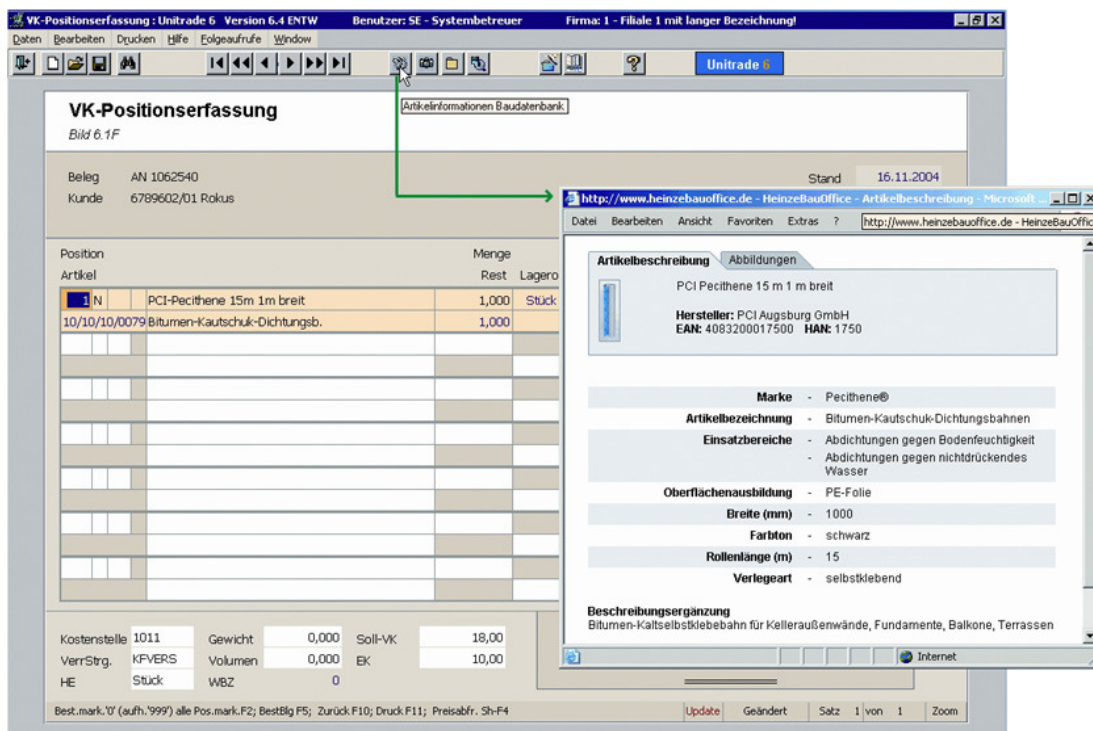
VK-Positionserfassung : Unitrade 6 Version 6.4 ENTW Benutzer: SE - Systembetreuer Firma: 1 - Filiale 1 mit langer Bezeichnung!

Daten Bearbeiten Drucken Hilfe Folgeaufrufe Window

Unitrade 6

Artikelinformationen Baudatenbank

VK-Positionserfassung
Bild 6.1F

Beleg AN 1062540
Kunde 6789602/01 Rokus

Stand 16.11.2004

Position
Artikel

Menge
Rest Lagero

| 1 | N | | PCI-Pecithene 15m 1m breit | 1,000 | Stück |
|---|---|---|---|---|---|
| 10/10/10/0079 | | | Bitumen-Kautschuk-Dichtungsb. | 1,000 | |

Kostenstelle 1011 Gewicht 0,000 Soll-VK 18,00
VerrStrg. KFVERS Volumen 0,000 EK 10,00
HE Stück WBZ 0

Best.mark.'0' (aufh.'999') alle Pos.mark.F2; BestBlg F5; Zurück F10; Druck F11; Preisabfr. Sh-F4 Update Geändert Satz 1 von 1 Zoom

http://www.heinzebauoffice.de - HeinzeBauOffice - Artikelbeschreibung - Microsoft ...

Datei Bearbeiten Ansicht Favoriten Extras ? http://www.heinzebauoffice.de - HeinzeBauOffic

Artikelbeschreibung Abbildungen

PCI Pecithene 15 m 1 m breit

Hersteller: PCI Augsburg GmbH
EAN: 4083200017500 HAN: 1750

| Marke | - | Pecithene® |
|---|---|---|
| Artikelbezeichnung | - | Bitumen-Kautschuk-Dichtungsbahnen |
| Einsatzbereiche | - | Abdichtungen gegen Bodenfeuchtigkeit |
| | - | Abdichtungen gegen nichtdrückendes Wasser |
| Oberflächenausbildung | - | PE-Folie |
| Breite (mm) | - | 1000 |
| Farbton | - | schwarz |
| Rollenlänge (m) | - | 15 |
| Verlegeart | - | selbstklebend |

Beschreibungsergänzung
Bitumen-Kaltselbstklebebahn für Kelleraußenwände, Fundamente, Balkone, Terrassen

Internet